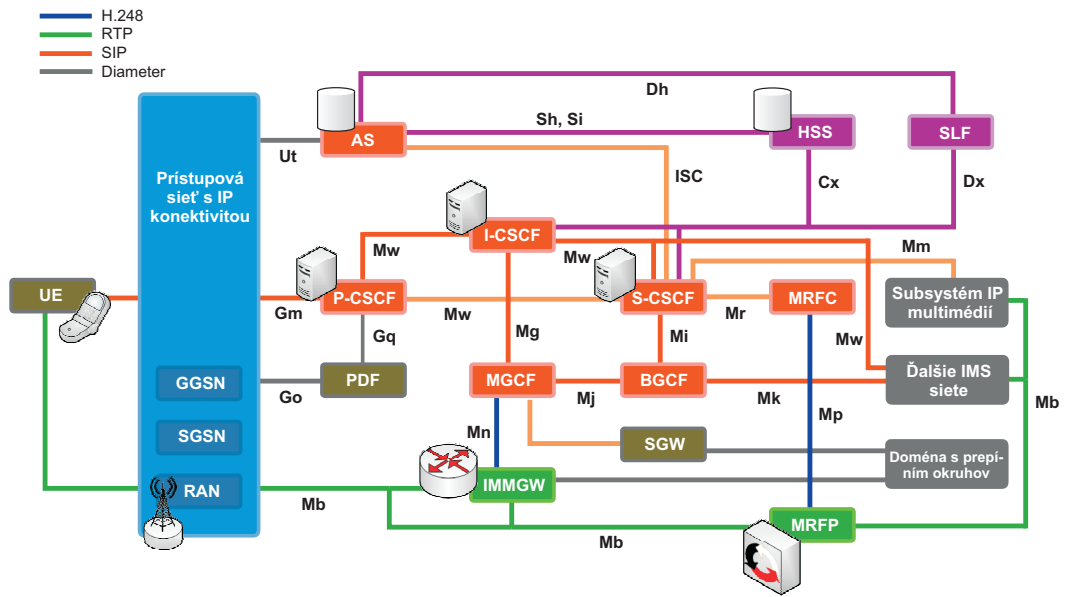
H.248
RTP
SIP
Diameter

Prístupová sieť s IP konektivitou

GGSN
SGSN
RAN

UE

AS
HSS
SLF
Dh
Sh, Si
Ut
ISC
Cx
Dx
I-CSCF
Mw
Mw
Mm
P-CSCF
S-CSCF
MRFC
Subsystém IP multimédií
Gm
Mw
Mr
Gq
Mg
Mi
Mw
PDF
Ďalšie IMS siete
Go
MGCF
BGCF
Mj
Mk
Mb
Mn
Mp
SGW
Doména s prepínaním okruhov
IMMGW
Mb
MRFP
Mb